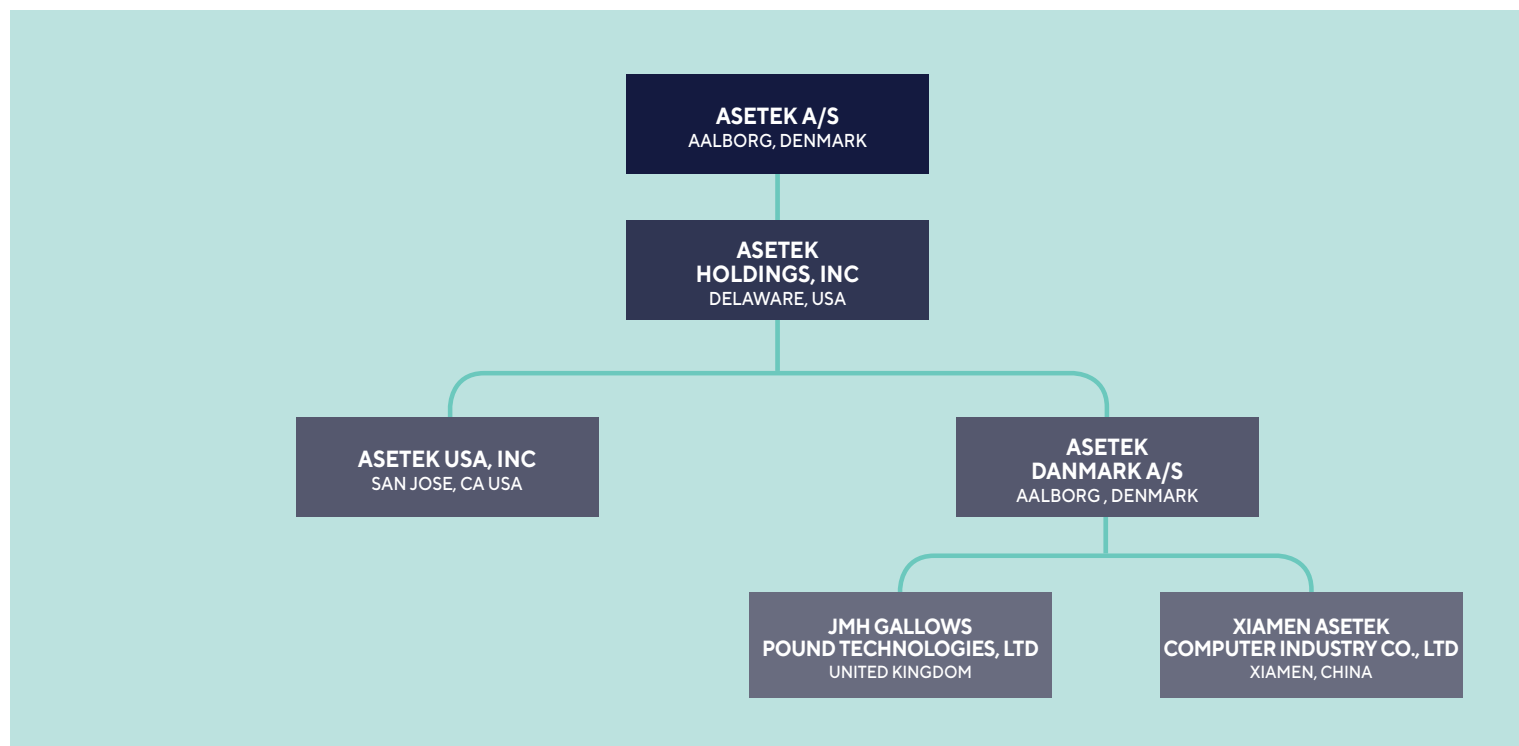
ASETEK A/S
AALBORG, DENMARK

ASETEK HOLDINGS, INC
DELAWARE, USA

ASETEK USA, INC
SAN JOSE, CA USA

ASETEK DANMARK A/S
AALBORG , DENMARK

JMH GALLOWS POUND TECHNOLOGIES, LTD
UNITED KINGDOM

XIAMEN ASETEK COMPUTER INDUSTRY CO., LTD
XIAMEN, CHINA